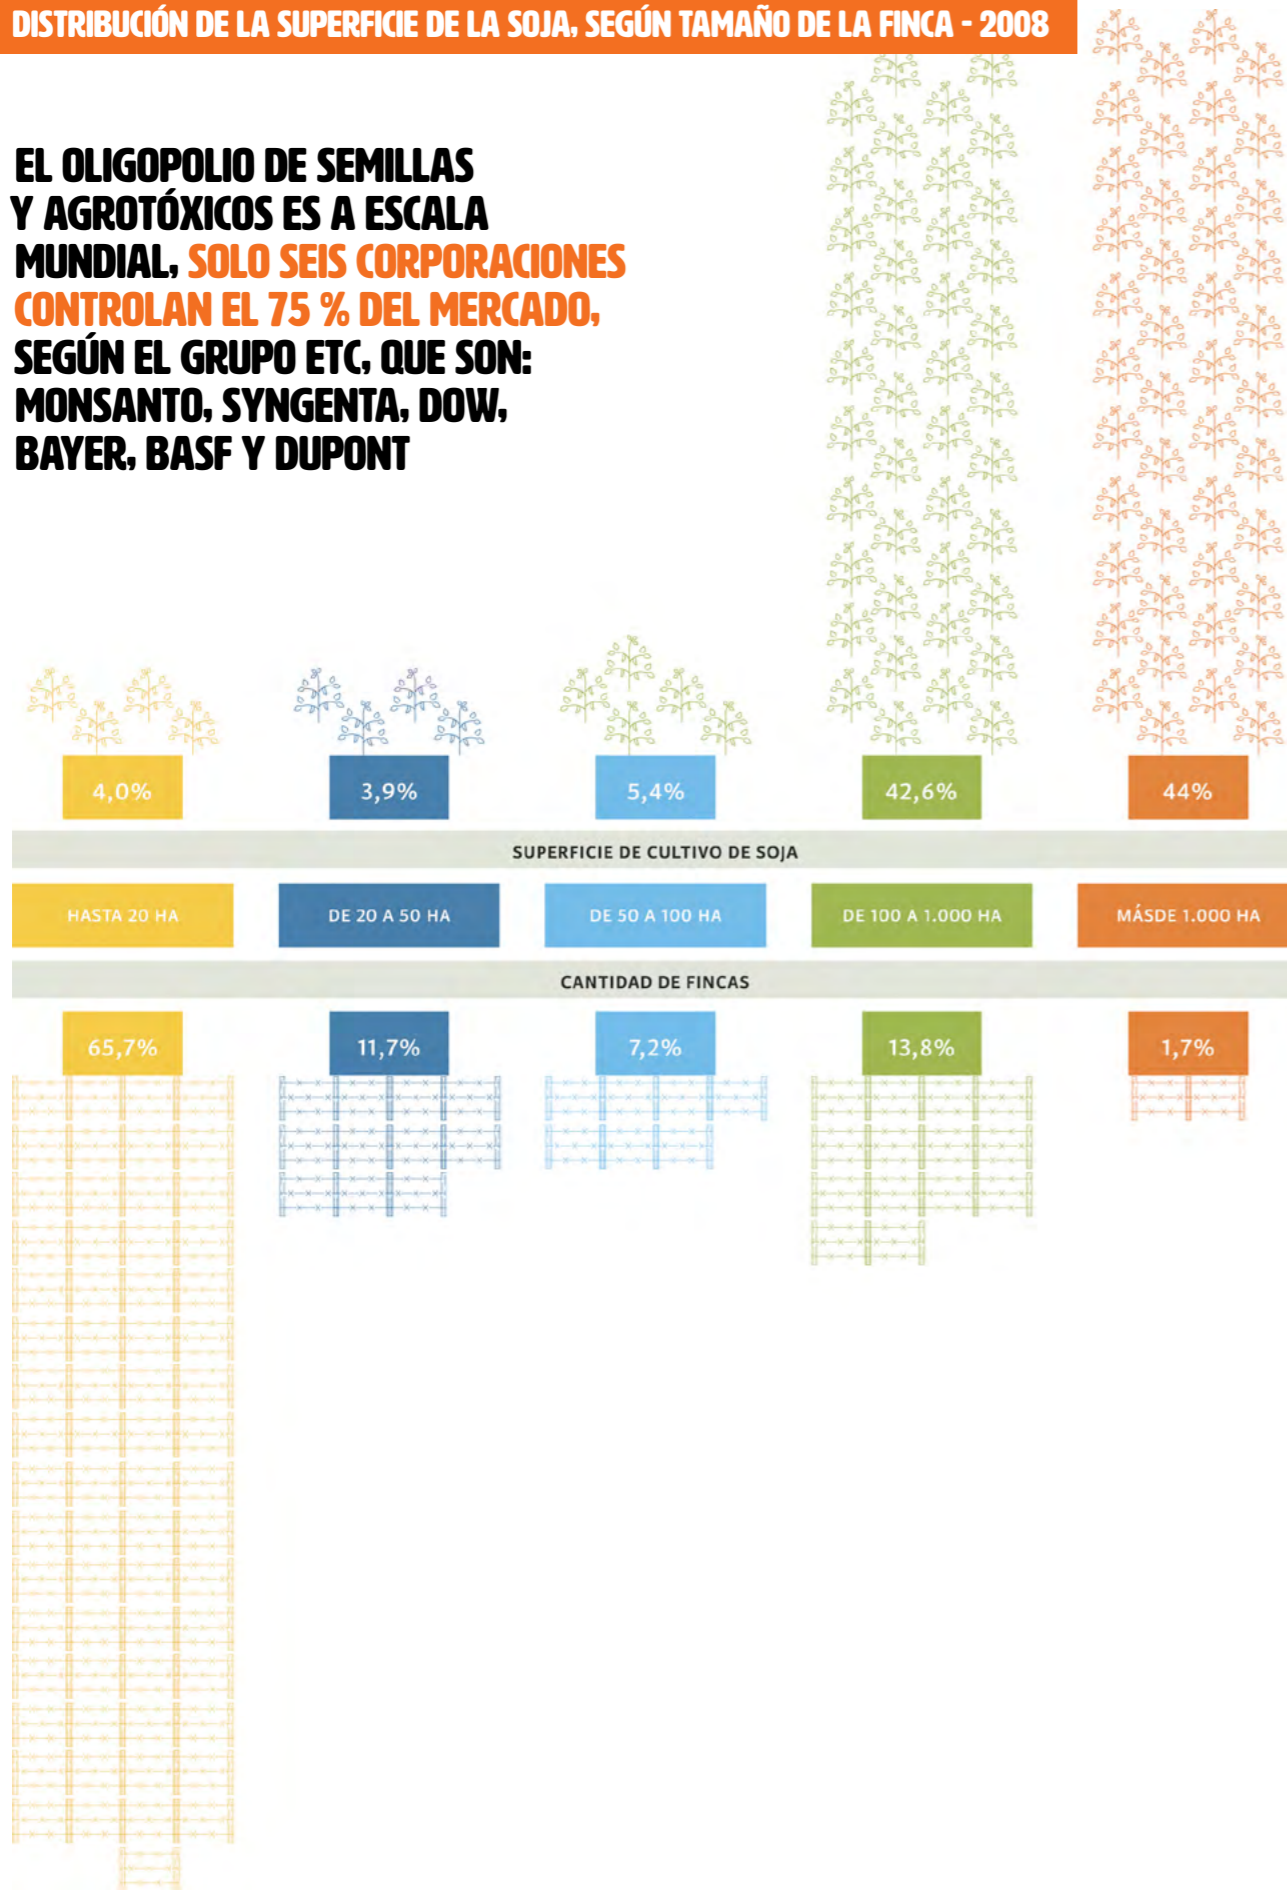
DISTRIBUCIÓN DE LA SUPERFICIE DE LA SOJA, SEGÚN TAMAÑO DE LA FINCA - 2008

EL OLIGOPOLIO DE SEMILLAS Y AGROTÓXICOS ES A ESCALA MUNDIAL, SOLO SEIS CORPORACIONES CONTROLAN EL 75 % DEL MERCADO, SEGÚN EL GRUPO ETC, QUE SON: MONSANTO, SYNGENTA, DOW, BAYER, BASF Y DUPONT

4,0%
3,9%
5,4%
42,6%
44%

SUPERFICIE DE CULTIVO DE SOJA

HASTA 20 HA
DE 20 A 50 HA
DE 50 A 100 HA
DE 100 A 1.000 HA
MÁSDE 1.000 HA

CANTIDAD DE FINCAS

65,7%
11,7%
7,2%
13,8%
1,7%